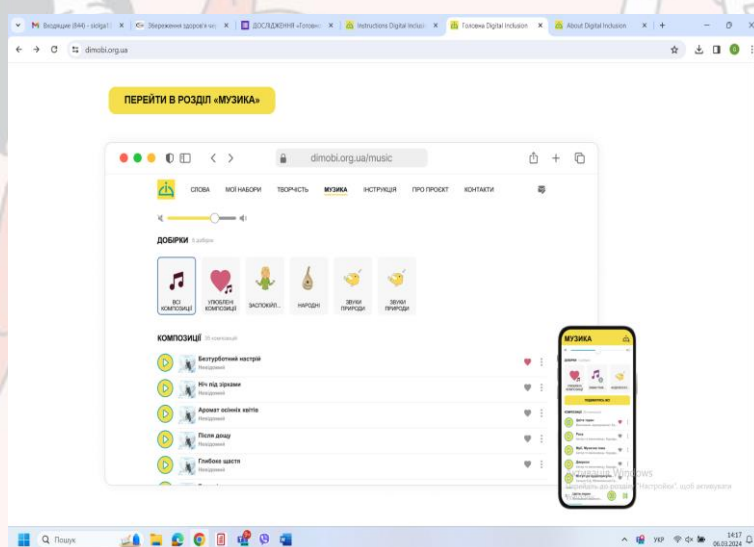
Вхідні (844) - siolga | Збереження здоров'я | ДОСЛІДЖЕННЯ «Головн | Instructions Digital Inclusi | Головна Digital Inclusion | About Digital Inclusion

dimobi.org.ua

ПЕРЕЙТИ В РОЗДІЛ «МУЗИКА»

dimobi.org.ua/music

СЛОВА МОЇ НАБОРИ ТВОРЧІСТЬ МУЗИКА ІНСТРУКЦІЯ ПРО ПРОЄКТ КОНТАКТИ

ДОБІРКИ 6 добірок

ВСІ КОМПОЗИЦІЇ
УЛЮБЛЕНІ КОМПОЗИЦІЇ
ЗАСПОКІЙЛ...
НАРОДНІ
ЗВУКИ ПРИРОДИ
ЗВУКИ ПРИРОДИ

КОМПОЗИЦІЇ 36 композицій

Безтурботний настрій
Невідомий

Ніч під зірками
Невідомий

Аромат осінніх квітів
Невідомий

Після дощу
Невідомий

Глибоке щастя
Невідомий

МУЗИКА

ДОБІРКИ

КОМПОЗИЦІЇ

Активація Windows
Перейдіть до розділу "Настройки", щоб активувати

Пошук

УКР 14:17 06.03.2024